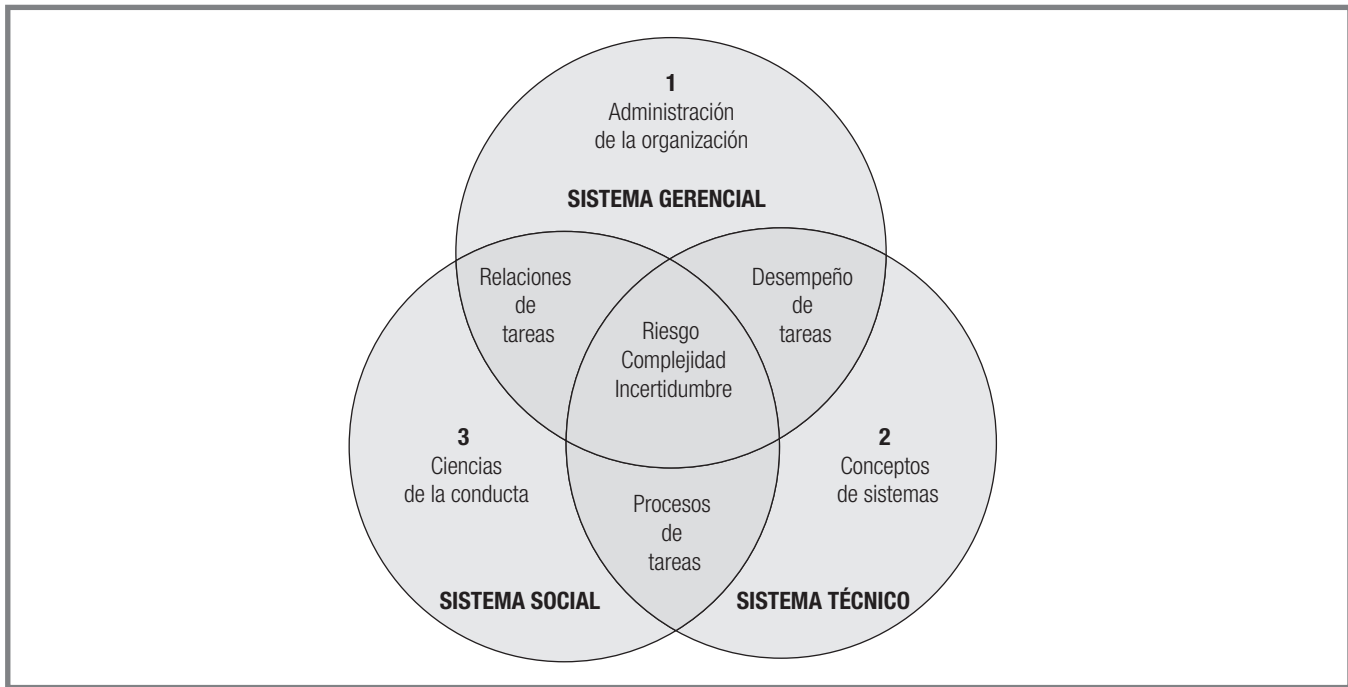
1
Administración de la organización

SISTEMA GERENCIAL

Relaciones de tareas

Desempeño de tareas

Riesgo
Complejidad
Incertidumbre

3
Ciencias de la conducta

2
Conceptos de sistemas

Procesos de tareas

SISTEMA SOCIAL

SISTEMA TÉCNICO